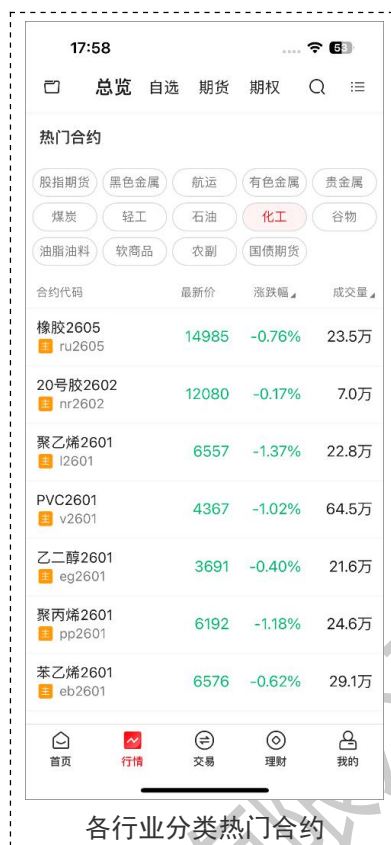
17:58

总览 自选 期货 期权

热门合约

股指期货 黑色金属 航运 有色金属 贵金属
煤炭 轻工 石油 化工 谷物
油脂油料 软商品 农副 国债期货

| 合约代码 | 最新价 | 涨跌幅 | 成交量 |
|---|---|---|---|
| 橡胶2605 主 ru2605 | 14985 | -0.76% | 23.5万 |
| 20号胶2602 主 nr2602 | 12080 | -0.17% | 7.0万 |
| 聚乙烯2601 主 l2601 | 6557 | -1.37% | 22.8万 |
| PVC2601 主 v2601 | 4367 | -1.02% | 64.5万 |
| 乙二醇2601 主 eg2601 | 3691 | -0.40% | 21.6万 |
| 聚丙烯2601 主 pp2601 | 6192 | -1.18% | 24.6万 |
| 苯乙烯2601 主 eb2601 | 6576 | -0.62% | 29.1万 |

首页 行情 交易 理财 我的

各行业分类热门合约